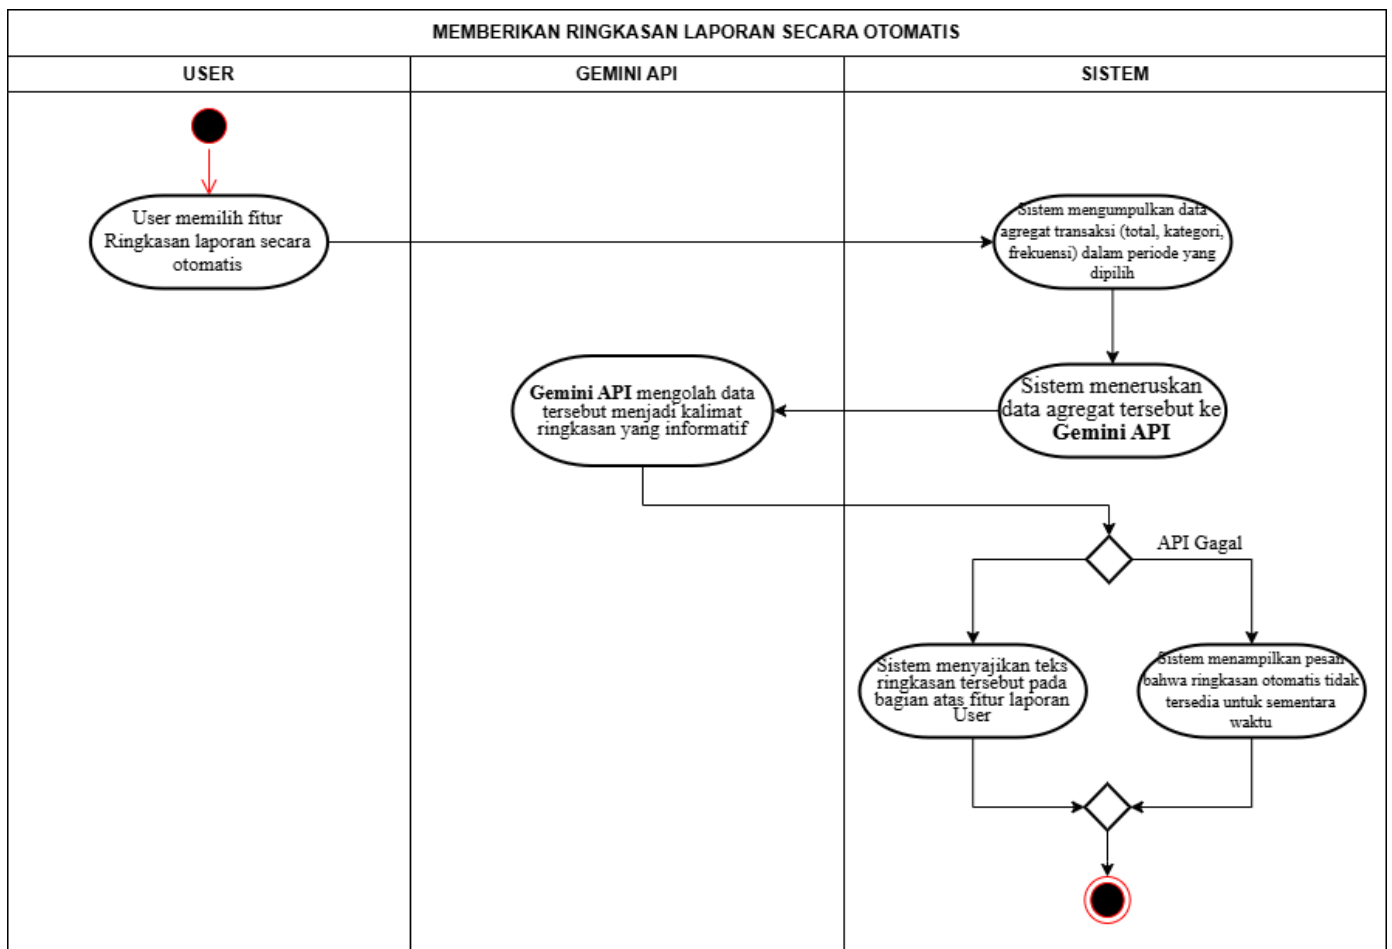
MEMBERIKAN RINGKASAN LAPORAN SECARA OTOMATIS

| USER | GEMINI API | SISTEM |
|---|---|---|

User memilih fitur Ringkasan laporan secara otomatis

Sistem mengumpulkan data agregat transaksi (total, kategori, frekuensi) dalam periode yang dipilih

Sistem meneruskan data agregat tersebut ke **Gemini API**

**Gemini API** mengolah data tersebut menjadi kalimat ringkasan yang informatif

API Gagal

Sistem menyajikan teks ringkasan tersebut pada bagian atas fitur laporan User

Sistem menampilkan pesan bahwa ringkasan otomatis tidak tersedia untuk sementara waktu